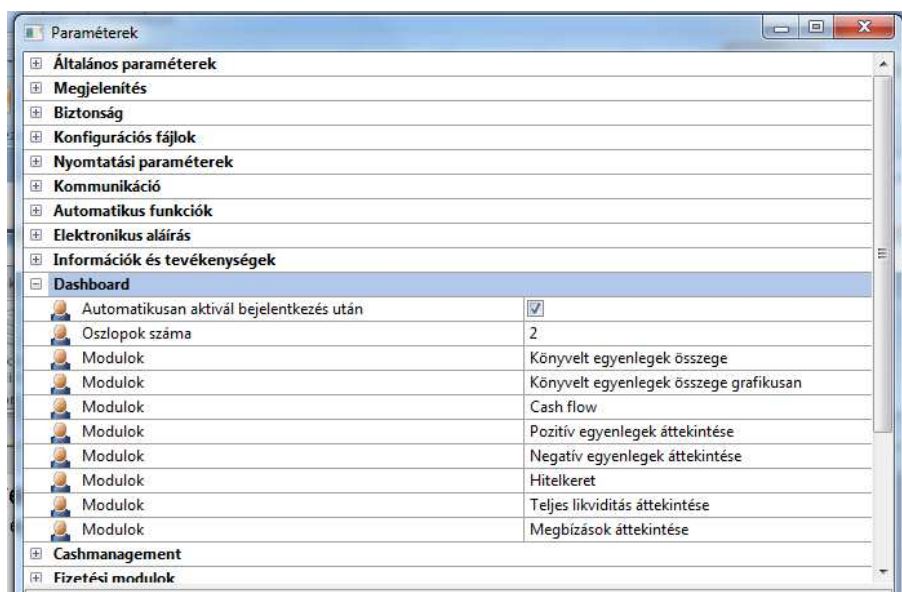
Paraméterek

Általános paraméterek
Megjelenítés
Biztonság
Konfigurációs fájlok
Nyomtatási paraméterek
Kommunikáció
Automatikus funkciók
Elektronikus aláírás
Információk és tevékenységek
Dashboard

| | |
|---|---|
| Automatikusan aktivál bejelentkezés után | ☑ |
| Oszlopok száma | 2 |
| Modulok | Könyvelt egyenlegek összege |
| Modulok | Könyvelt egyenlegek összege grafikusan |
| Modulok | Cash flow |
| Modulok | Pozitív egyenlegek áttekintése |
| Modulok | Negatív egyenlegek áttekintése |
| Modulok | Hitelkeret |
| Modulok | Teljes likviditás áttekintése |
| Modulok | Megbízások áttekintése |

Cashmanagement
Fizetési modulok